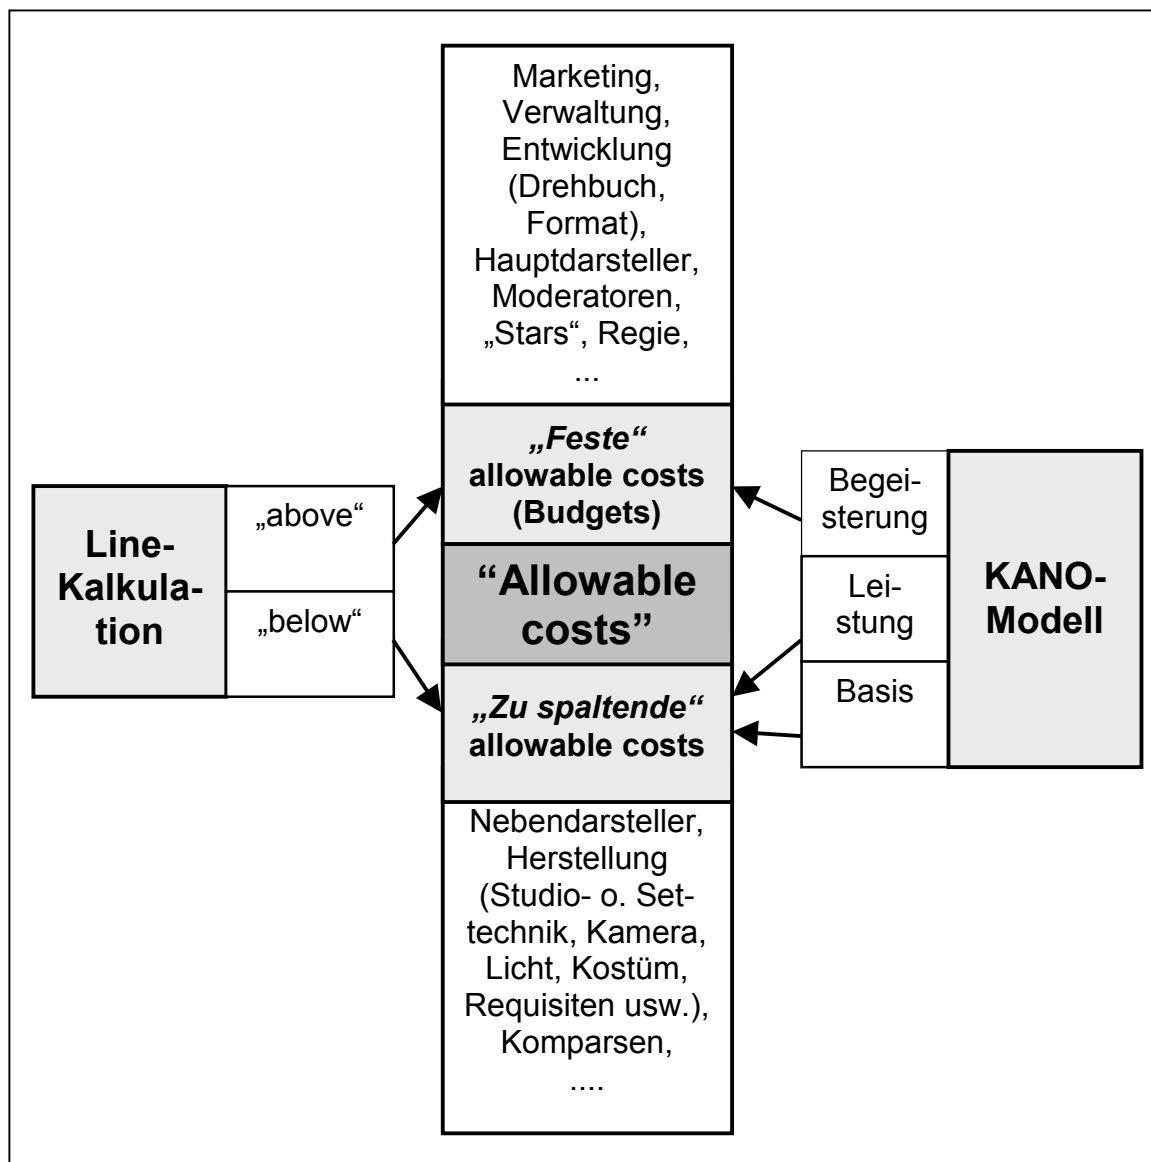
Marketing, Verwaltung, Entwicklung (Drehbuch, Format), Hauptdarsteller, Moderatoren, „Stars“, Regie, ...

**„Feste“ allowable costs (Budgets)**

Line-Kalkulation

„above“

„below“

**“Allowable costs”**

Begeisterung

Leistung

Basis

KANO-Modell

**„Zu spaltende“ allowable costs**

Nebendarsteller, Herstellung (Studio- o. Settechnik, Kamera, Licht, Kostüm, Requisiten usw.), Komparsen, ....